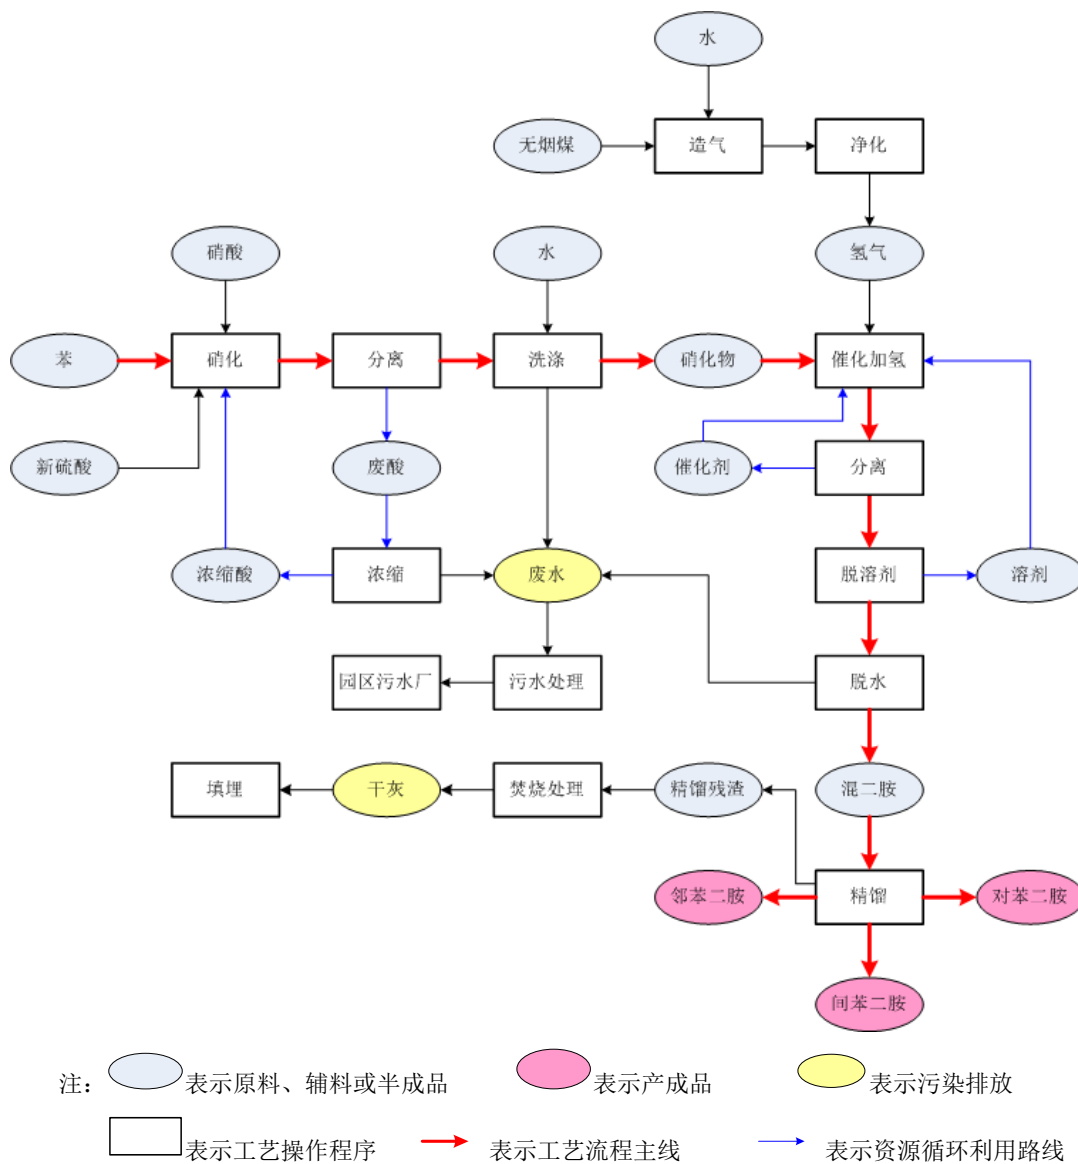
水

无烟煤

造气

净化

硝酸

水

氢气

苯

硝化

分离

洗涤

硝化物

催化加氢

新硫酸

废酸

催化剂

分离

浓缩酸

浓缩

废水

脱溶剂

溶剂

园区污水厂

污水处理

脱水

填埋

干灰

焚烧处理

精馏残渣

混二胺

邻苯二胺

精馏

对苯二胺

间苯二胺

注： 表示原料、辅料或半成品 表示产成品 表示污染排放

表示工艺操作程序 表示工艺流程主线 表示资源循环利用路线